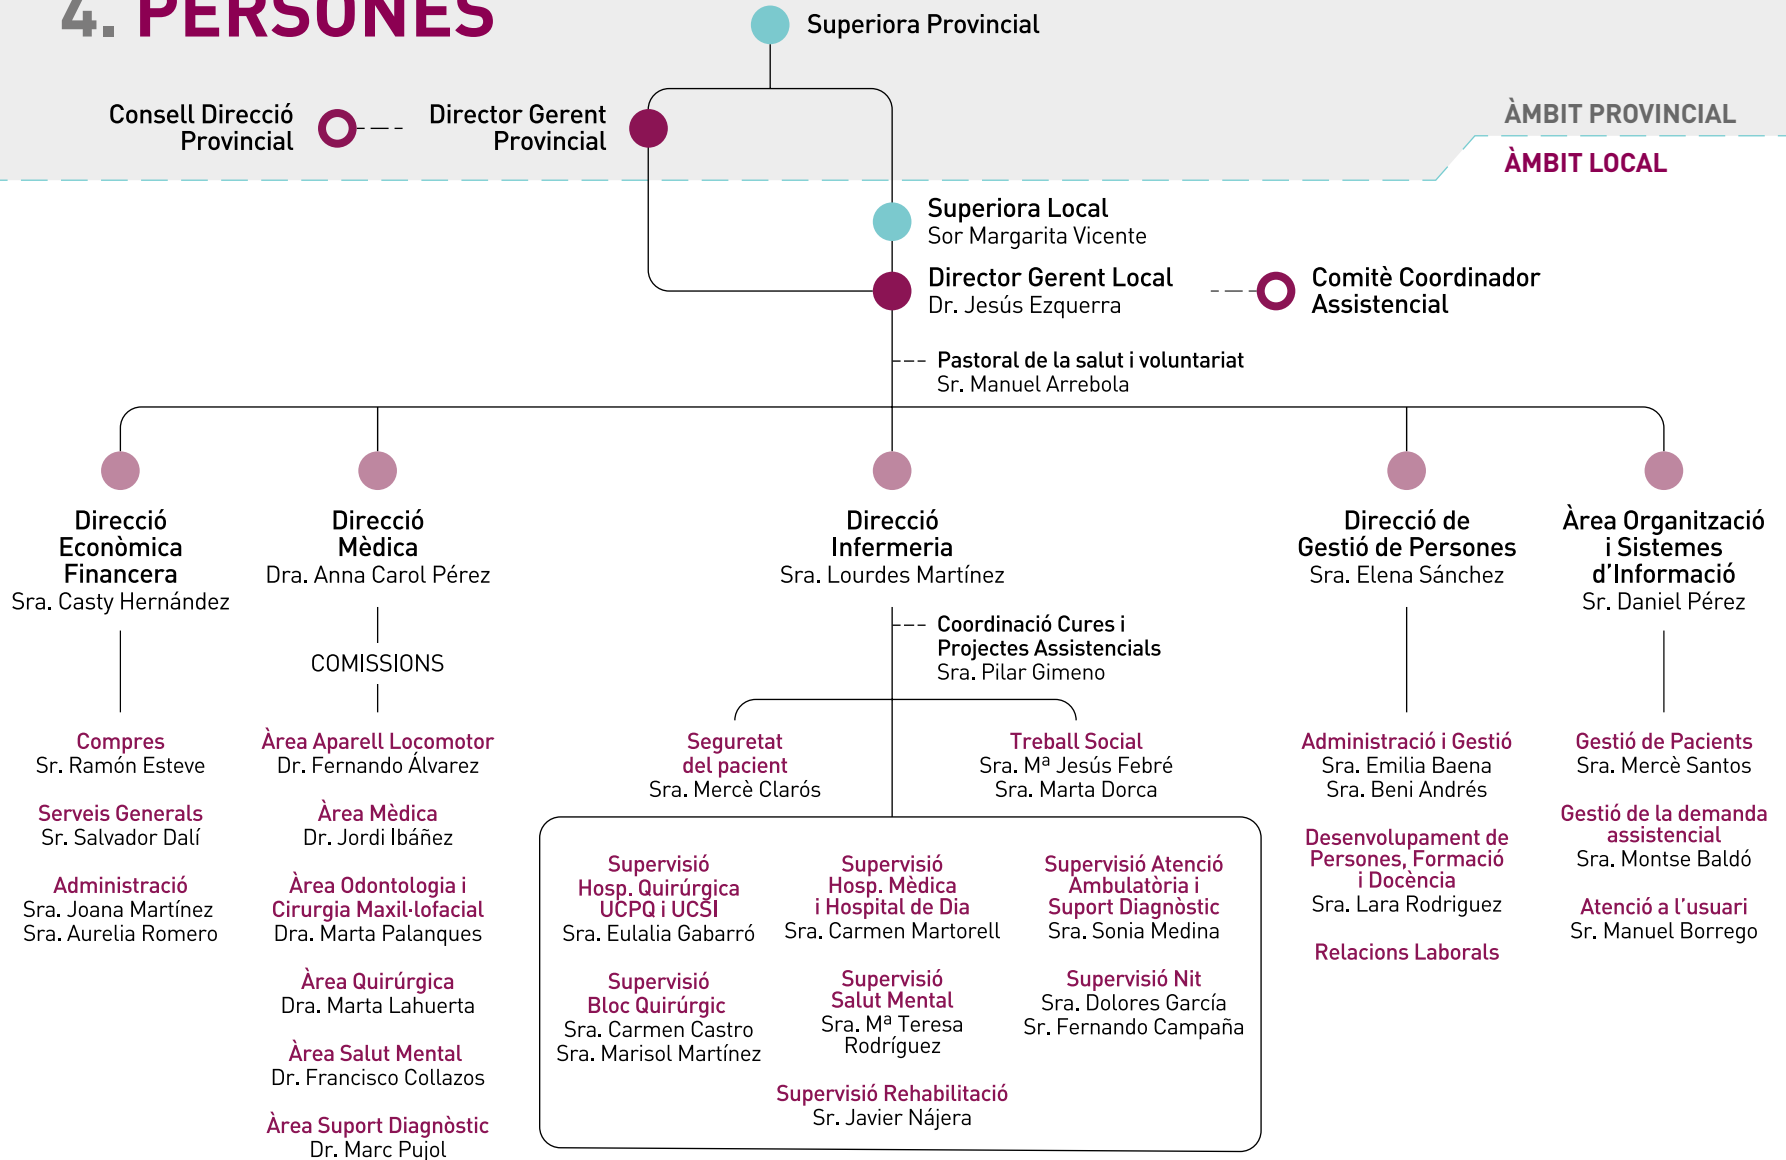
4. PERSONES

Superiora Provincial

Consell Direcció Provincial

Director Gerent Provincial

ÀMBIT PROVINCIAL

ÀMBIT LOCAL

Superiora Local
Sor Margarita Vicente

Director Gerent Local
Dr. Jesús Ezquerra

Comitè Coordinador Assistencial

Pastoral de la salut i voluntariat
Sr. Manuel Arrebola

Direcció Econòmica Financera
Sra. Casty Hernández

Direcció Mèdica
Dra. Anna Carol Pérez

Direcció Infermeria
Sra. Lourdes Martínez

Direcció de Gestió de Persones
Sra. Elena Sánchez

Àrea Organització i Sistemes d'Informació
Sr. Daniel Pérez

COMISSIONS

Coordinació Cures i Projectes Assistencials
Sra. Pilar Gimeno

Compres
Sr. Ramón Esteve

Serveis Generals
Sr. Salvador Dalí

Administració
Sra. Joana Martínez
Sra. Aurelia Romero

Àrea Aparell Locomotor
Dr. Fernando Álvarez

Àrea Mèdica
Dr. Jordi Ibáñez

Àrea Odontologia i Cirurgia Maxil·lofacial
Dra. Marta Palanques

Àrea Quirúrgica
Dra. Marta Lahuerta

Àrea Salut Mental
Dr. Francisco Collazos

Àrea Suport Diagnòstic
Dr. Marc Pujol

Seguretat del pacient
Sra. Mercè Clarós

Treball Social
Sra. Mª Jesús Febré
Sra. Marta Dorca

Supervisió Hosp. Quirúrgica UCPQ i UCSI
Sra. Eulalia Gabarró

Supervisió Hosp. Mèdica i Hospital de Dia
Sra. Carmen Martorell

Supervisió Atenció Ambulatòria i Suport Diagnòstic
Sra. Sonia Medina

Supervisió Bloc Quirúrgic
Sra. Carmen Castro
Sra. Marisol Martínez

Supervisió Salut Mental
Sra. Mª Teresa Rodríguez

Supervisió Nit
Sra. Dolores García
Sr. Fernando Campaña

Supervisió Rehabilitació
Sr. Javier Nájera

Administració i Gestió
Sra. Emilia Baena
Sra. Beni Andrés

Desenvolupament de Persones, Formació i Docència
Sra. Lara Rodriguez

Relacions Laborals

Gestió de Pacients
Sra. Mercè Santos

Gestió de la demanda assistencial
Sra. Montse Baldó

Atenció a l'usuari
Sr. Manuel Borrego